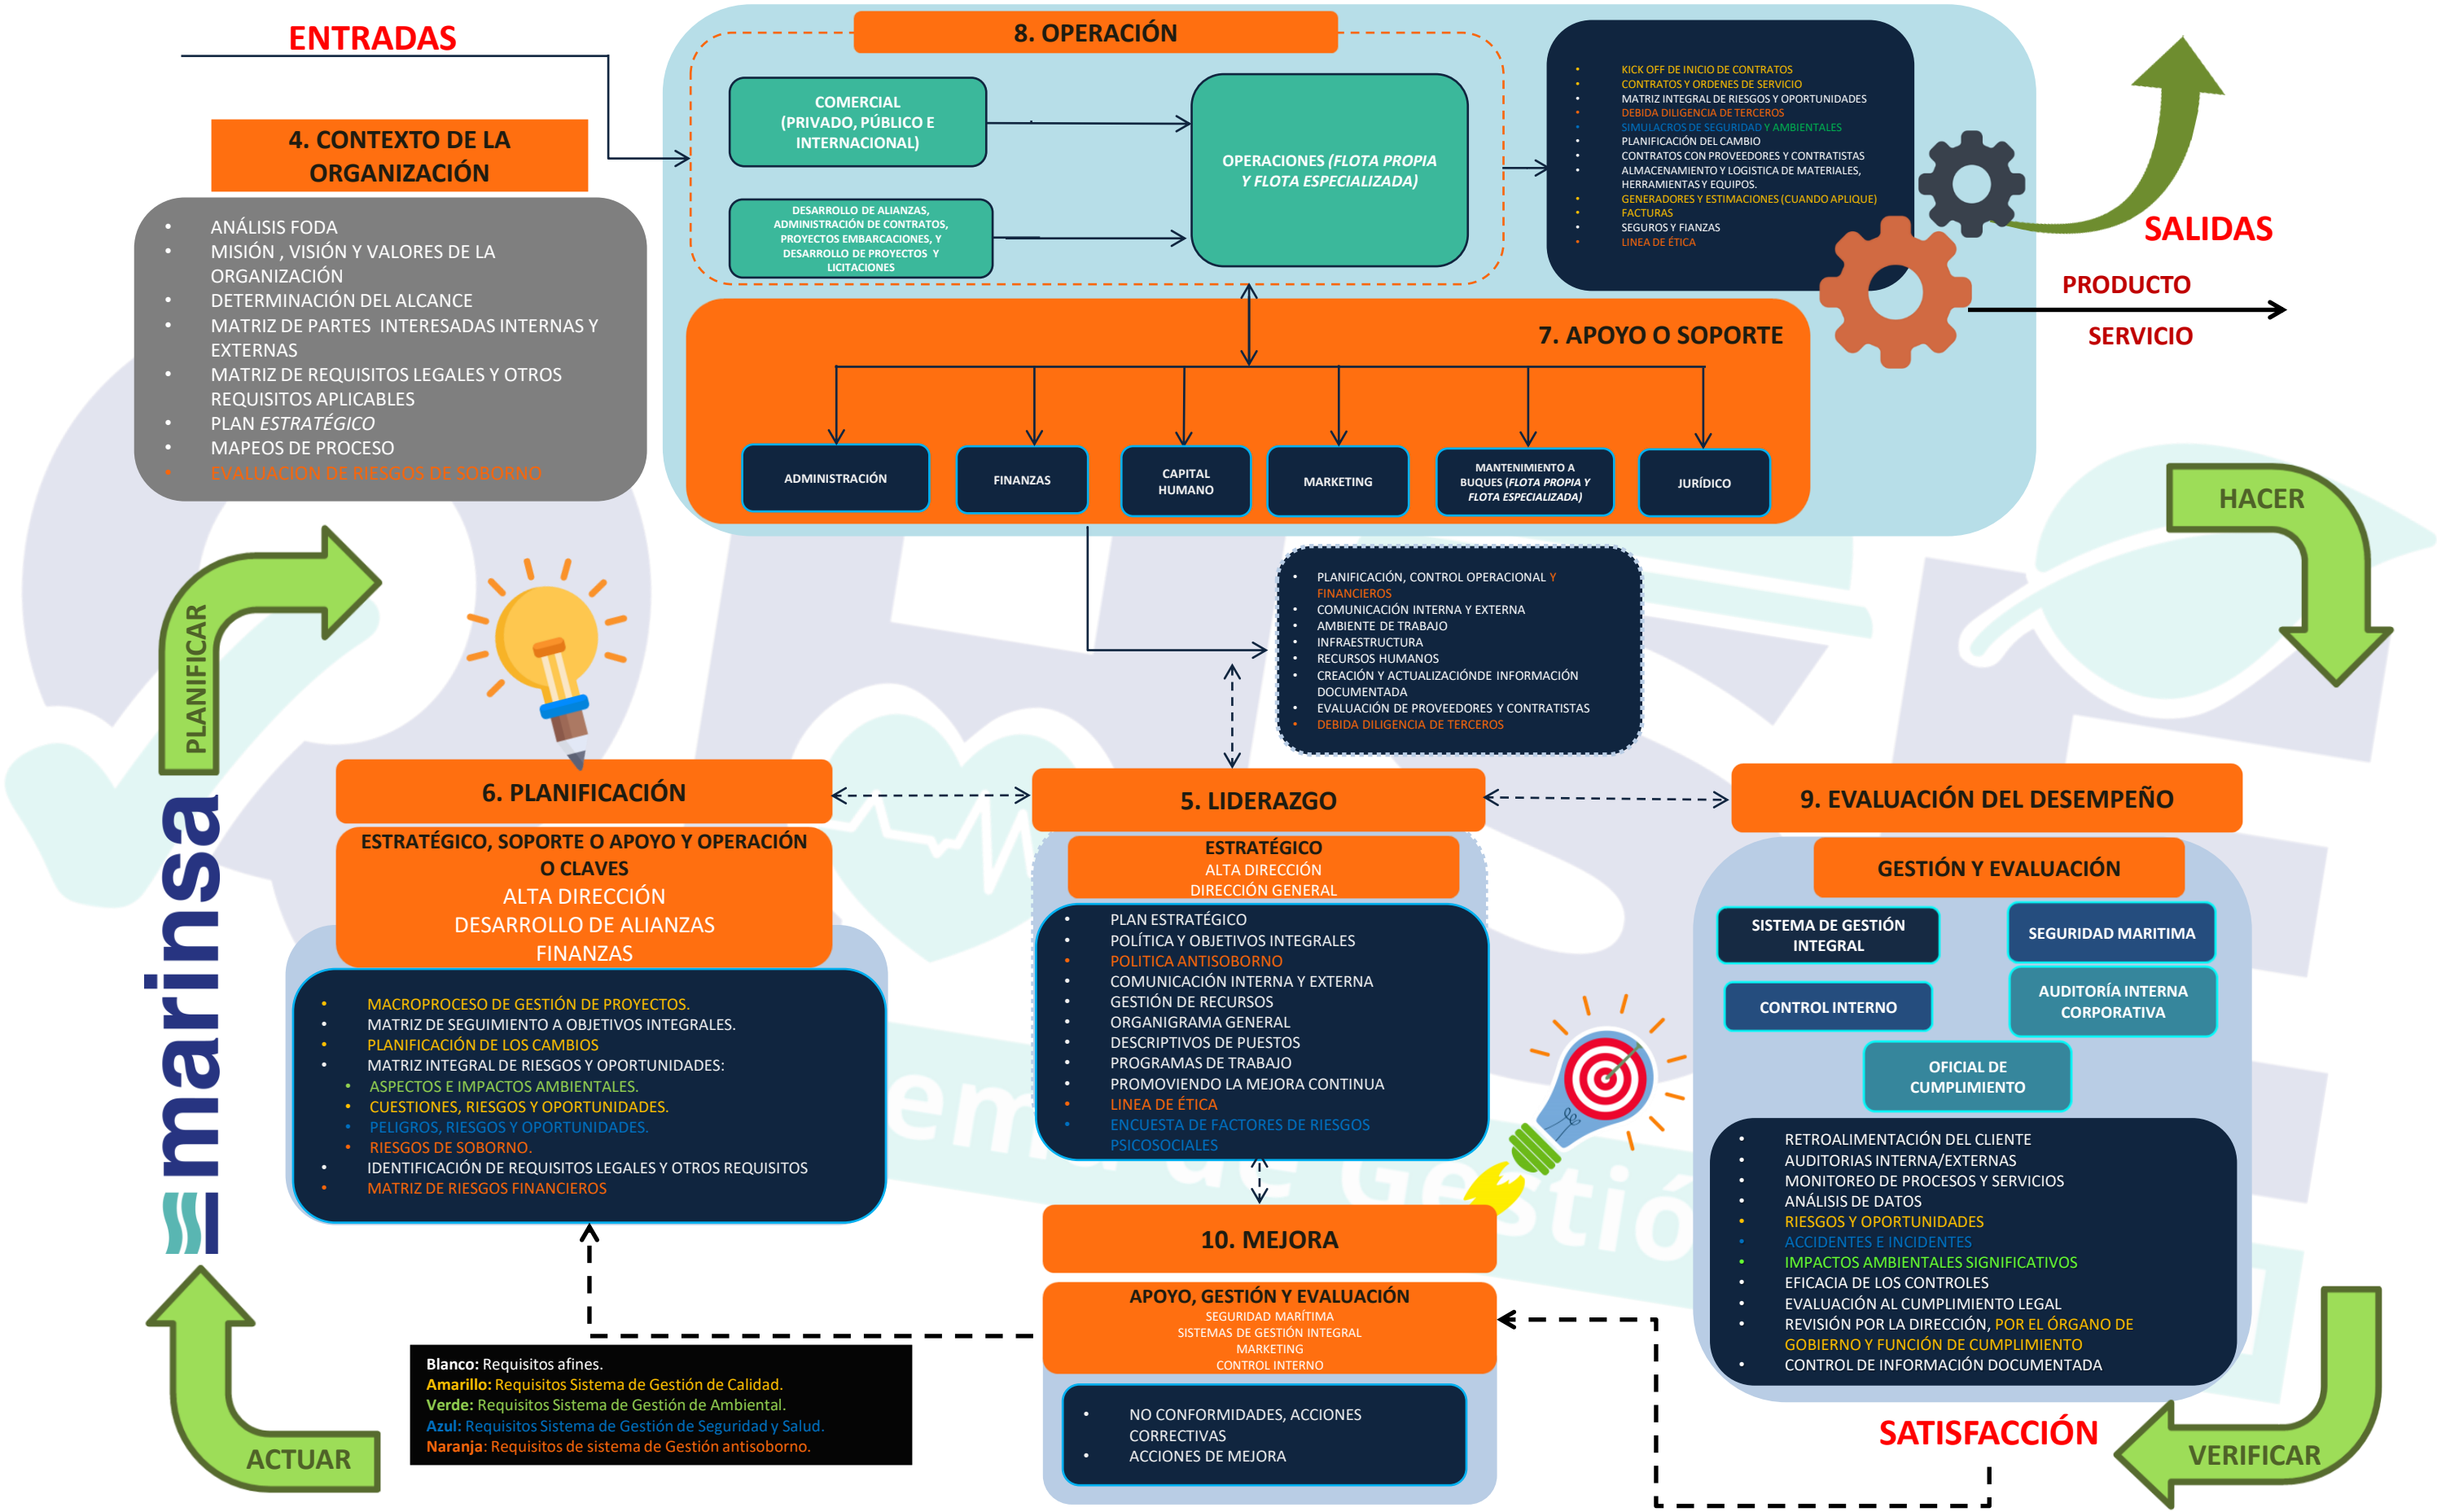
ENTRADAS

8. OPERACIÓN

COMERCIAL (PRIVADO, PÚBLICO E INTERNACIONAL)

DESARROLLO DE ALIANZAS, ADMINISTRACIÓN DE CONTRATOS, PROYECTOS EMBARCACIONES, Y DESARROLLO DE PROYECTOS Y LICITACIONES

OPERACIONES (FLOTA PROPIA Y FLOTA ESPECIALIZADA)

- KICK OFF DE INICIO DE CONTRATOS
- CONTRATOS Y ORDENES DE SERVICIO
- MATRIZ INTEGRAL DE RIESGOS Y OPORTUNIDADES
- DEBIDA DILIGENCIA DE TERCEROS
- SIMULACROS DE SEGURIDAD Y AMBIENTALES
- PLANIFICACIÓN DEL CAMBIO
- CONTRATOS CON PROVEEDORES Y CONTRATISTAS
- ALMACENAMIENTO Y LOGISTICA DE MATERIALES, HERRAMIENTAS Y EQUIPOS.
- GENERADORES Y ESTIMACIONES (CUANDO APLIQUE)
- FACTURAS
- SEGUROS Y FIANZAS
- LINEA DE ÉTICA

SALIDAS

PRODUCTO

SERVICIO

4. CONTEXTO DE LA ORGANIZACIÓN

- ANÁLISIS FODA
- MISIÓN , VISIÓN Y VALORES DE LA ORGANIZACIÓN
- DETERMINACIÓN DEL ALCANCE
- MATRIZ DE PARTES INTERESADAS INTERNAS Y EXTERNAS
- MATRIZ DE REQUISITOS LEGALES Y OTROS REQUISITOS APLICABLES
- PLAN ESTRATÉGICO
- MAPEOS DE PROCESO
- EVALUACIÓN DE RIESGOS DE SOBORNO

7. APOYO O SOPORTE

ADMINISTRACIÓN | FINANZAS | CAPITAL HUMANO | MARKETING | MANTENIMIENTO A BUQUES (FLOTA PROPIA Y FLOTA ESPECIALIZADA) | JURÍDICO

HACER

- PLANIFICACIÓN, CONTROL OPERACIONAL Y FINANCIEROS
- COMUNICACIÓN INTERNA Y EXTERNA
- AMBIENTE DE TRABAJO
- INFRAESTRUCTURA
- RECURSOS HUMANOS
- CREACIÓN Y ACTUALIZACIÓNDE INFORMACIÓN DOCUMENTADA
- EVALUACIÓN DE PROVEEDORES Y CONTRATISTAS
- DEBIDA DILIGENCIA DE TERCEROS

PLANIFICAR

6. PLANIFICACIÓN

ESTRATÉGICO, SOPORTE O APOYO Y OPERACIÓN O CLAVES
ALTA DIRECCIÓN
DESARROLLO DE ALIANZAS
FINANZAS

- MACROPROCESO DE GESTIÓN DE PROYECTOS.
- MATRIZ DE SEGUIMIENTO A OBJETIVOS INTEGRALES.
- PLANIFICACIÓN DE LOS CAMBIOS
- MATRIZ INTEGRAL DE RIESGOS Y OPORTUNIDADES:
 - ASPECTOS E IMPACTOS AMBIENTALES.
 - CUESTIONES, RIESGOS Y OPORTUNIDADES.
 - PELIGROS, RIESGOS Y OPORTUNIDADES.
 - RIESGOS DE SOBORNO.
- IDENTIFICACIÓN DE REQUISITOS LEGALES Y OTROS REQUISITOS
- MATRIZ DE RIESGOS FINANCIEROS

5. LIDERAZGO

ESTRATÉGICO
ALTA DIRECCIÓN
DIRECCIÓN GENERAL

- PLAN ESTRATÉGICO
- POLÍTICA Y OBJETIVOS INTEGRALES
- POLITICA ANTISOBORNO
- COMUNICACIÓN INTERNA Y EXTERNA
- GESTIÓN DE RECURSOS
- ORGANIGRAMA GENERAL
- DESCRIPTIVOS DE PUESTOS
- PROGRAMAS DE TRABAJO
- PROMOVIENDO LA MEJORA CONTINUA
- LINEA DE ÉTICA
- ENCUESTA DE FACTORES DE RIESGOS PSICOSOCIALES

9. EVALUACIÓN DEL DESEMPEÑO

GESTIÓN Y EVALUACIÓN

SISTEMA DE GESTIÓN INTEGRAL | SEGURIDAD MARITIMA | CONTROL INTERNO | AUDITORÍA INTERNA CORPORATIVA | OFICIAL DE CUMPLIMIENTO

- RETROALIMENTACIÓN DEL CLIENTE
- AUDITORIAS INTERNA/EXTERNAS
- MONITOREO DE PROCESOS Y SERVICIOS
- ANÁLISIS DE DATOS
- RIESGOS Y OPORTUNIDADES
- ACCIDENTES E INCIDENTES
- IMPACTOS AMBIENTALES SIGNIFICATIVOS
- EFICACIA DE LOS CONTROLES
- EVALUACIÓN AL CUMPLIMIENTO LEGAL
- REVISIÓN POR LA DIRECCIÓN, POR EL ÓRGANO DE GOBIERNO Y FUNCIÓN DE CUMPLIMIENTO
- CONTROL DE INFORMACIÓN DOCUMENTADA

marinsa

10. MEJORA

APOYO, GESTIÓN Y EVALUACIÓN
SEGURIDAD MARÍTIMA
SISTEMAS DE GESTIÓN INTEGRAL
MARKETING
CONTROL INTERNO

- NO CONFORMIDADES, ACCIONES CORRECTIVAS
- ACCIONES DE MEJORA

Blanco: Requisitos afines.
Amarillo: Requisitos Sistema de Gestión de Calidad.
Verde: Requisitos Sistema de Gestión de Ambiental.
Azul: Requisitos Sistema de Gestión de Seguridad y Salud.
Naranja: Requisitos de sistema de Gestión antisoborno.

ACTUAR

SATISFACCIÓN

VERIFICAR